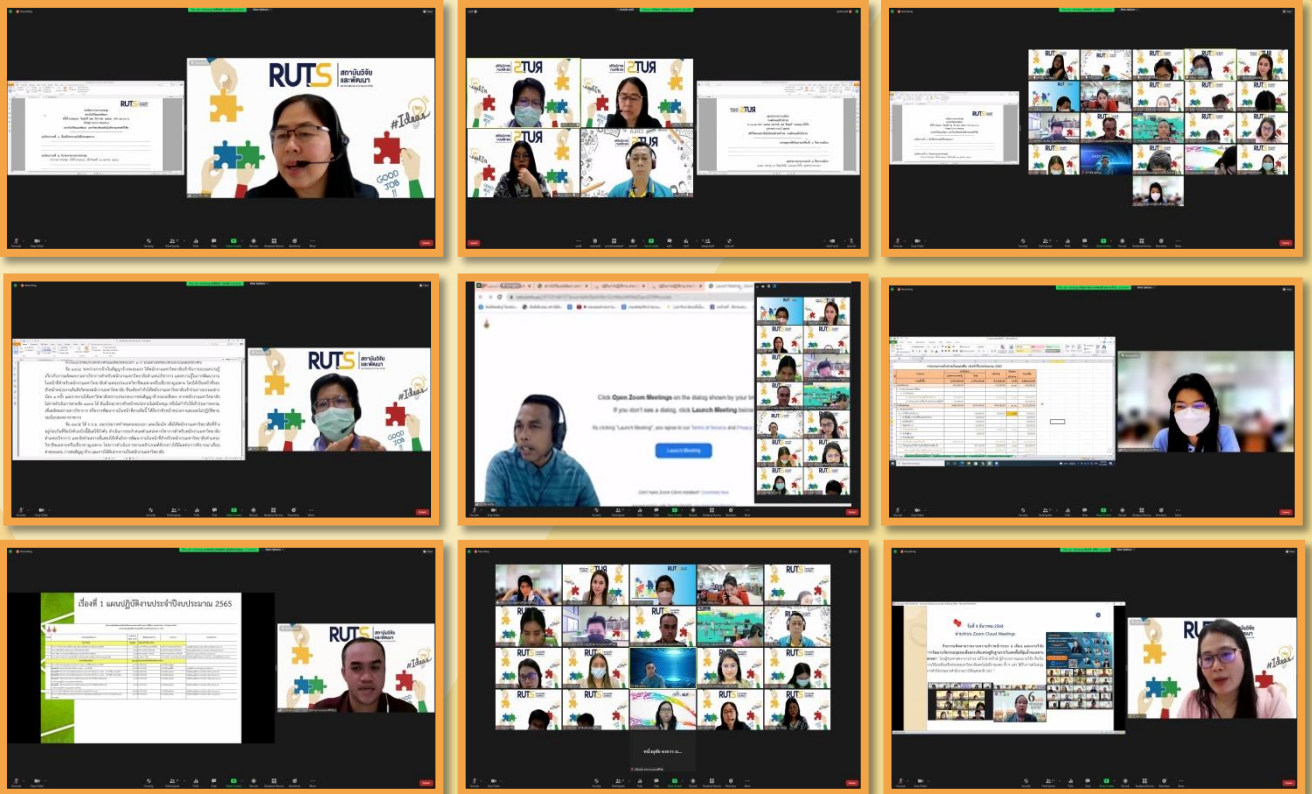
RUTS สถาบันวิจัยและพัฒนา

#Ideas

GOOD JOB

RUTS

RUTS สถาบันวิจัยและพัฒนา

#Ideas

GOOD JOB

Click Open Zoom Meetings on the dialog shown by your browser

If you don't see a dialog, click Launch Meeting below

Launch Meeting

เรื่องที่ 1 แผนปฏิบัติงานประจำปีงบประมาณ 2565

RUTS สถาบันวิจัยและพัฒนา

RUTS

วันที่ 6 ธันวาคม 2564

ผ่านโปรแกรม Zoom Cloud Meetings

RUTS

#Ideas